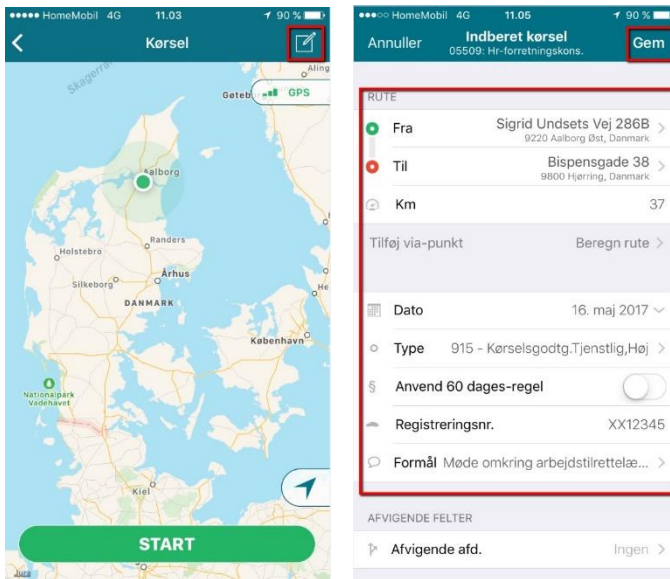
HomeMobil 4G 11.03 90 %

Kørsel

Skagerrak

Ålborg

Göteborg

GPS

Aalborg

Holstebro

Randers

Århus

Silkeborg

DANMARK

København

Nationalpark Vadehavet

Kiel

START

Jura

HomeMobil 4G 11.05 90 %

Annuller

Indberet kørsel
05509: Hr-forretningskons.

Gem

RUTE

Fra Sigrid Undsets Vej 286B
9220 Aalborg Øst, Danmark

Til Bispensgade 38
9800 Hjørring, Danmark

Km 37

Tilføj via-punkt Beregn rute

Dato 16. maj 2017

Type 915 - Kørselsgodtg.Tjenstlig,Høj

Anvend 60 dages-regel

Registreringsnr. XX12345

Formål Møde omkring arbejdstilrettelæ...

AFVIGENDE FELTER

Afvigende afd. Ingen